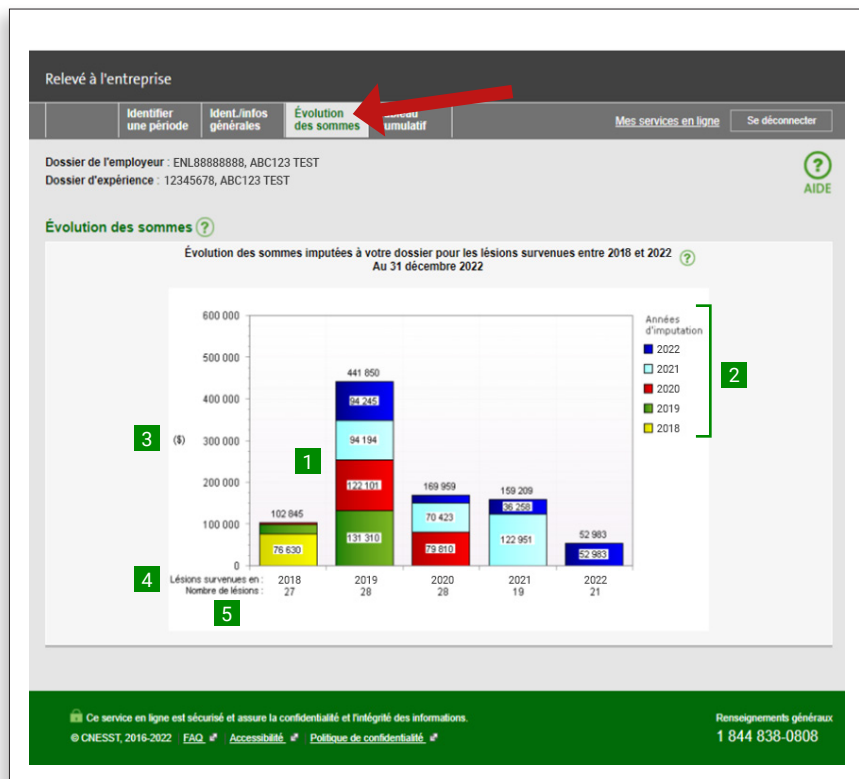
Relevé à l'entreprise

Identifier une période | Ident./infos générales | Évolution des sommes | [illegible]bleau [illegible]umulatif

Mes services en ligne | Se déconnecter

Dossier de l'employeur : ENL88888888, ABC123 TEST
Dossier d'expérience : 12345678, ABC123 TEST

AIDE

Évolution des sommes

Évolution des sommes imputées à votre dossier pour les lésions survenues entre 2018 et 2022
Au 31 décembre 2022

600 000
500 000
400 000
300 000
200 000
100 000
0

($)

102 845
76 630

441 850
94 245
94 194
122 101
131 310

169 959
70 423
79 810

159 209
36 258
122 951

52 983
52 983

Années d'imputation
2022
2021
2020
2019
2018

1
2
3
4
5

Lésions survenues en : 2018 2019 2020 2021 2022
Nombre de lésions : 27 28 28 19 21

Ce service en ligne est sécurisé et assure la confidentialité et l'intégrité des informations.
© CNESST, 2016-2022 | FAQ | Accessibilité | Politique de confidentialité

Renseignements généraux
1 844 838-0808